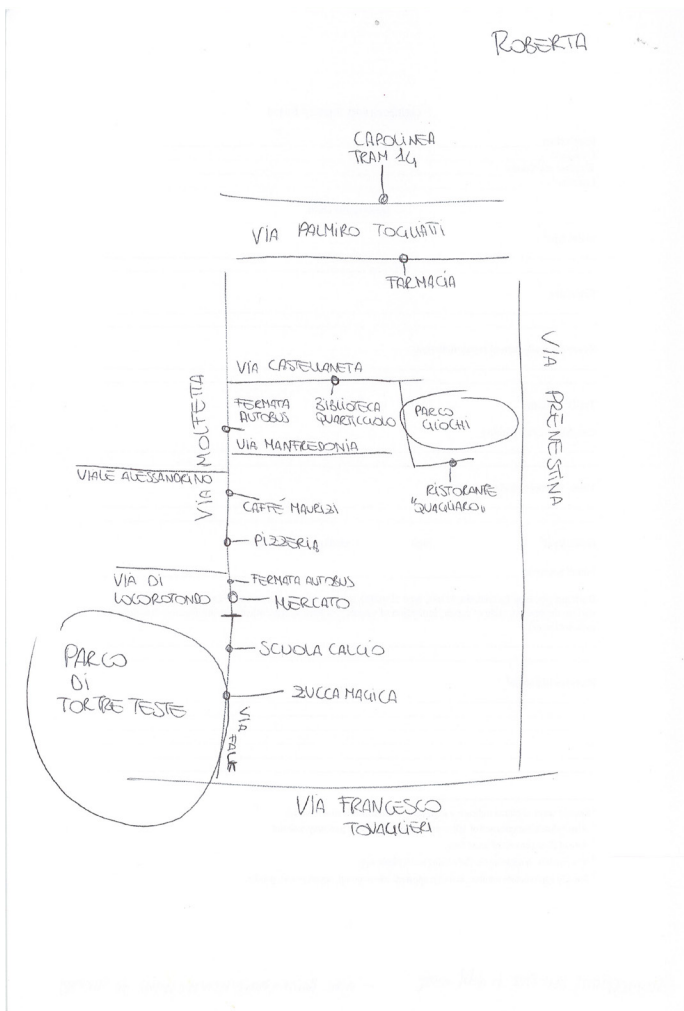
ROBERTA

CAPOLINEA TRAM 14

VIA PALMIRO TOGLIATTI

FARMACIA

VIA PRENESTINA

VIA CASTELLANETA

FERMATA AUTOBUS

BIBLIOTECA QUARTICCIOLO

PARCO GIOCHI

VIA MOLFETTA

VIA MANFREDONIA

VIALE ALESSANDRINO

CAFFÈ MAURIZI

RISTORANTE "QUAGLIARO"

PIZZERIA

VIA DI LOCOROTONDO

FERMATA AUTOBUS

MERCATO

SCUOLA CALCIO

PARCO DI TOR TRE TESTE

ZUCCA MAGICA

VIA FALK

VIA FRANCESCO TOVAGLIERI